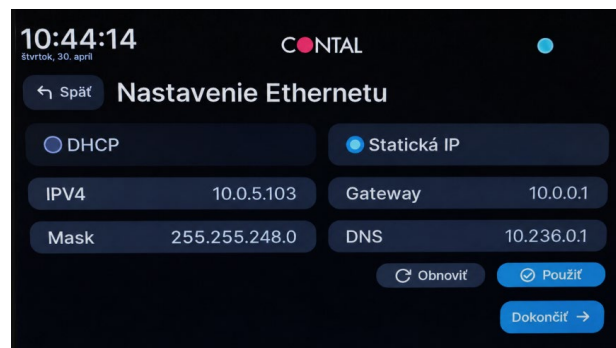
10:44:14
štvrtok, 30. apríl

CONTAL

Späť Nastavenie Ethernetu

DHCP

Statická IP

| IPV4 | 10.0.5.103 | Gateway | 10.0.0.1 |
|---|---|---|---|
| Mask | 255.255.248.0 | DNS | 10.236.0.1 |

Obnoviť

Použiť

Dokončiť